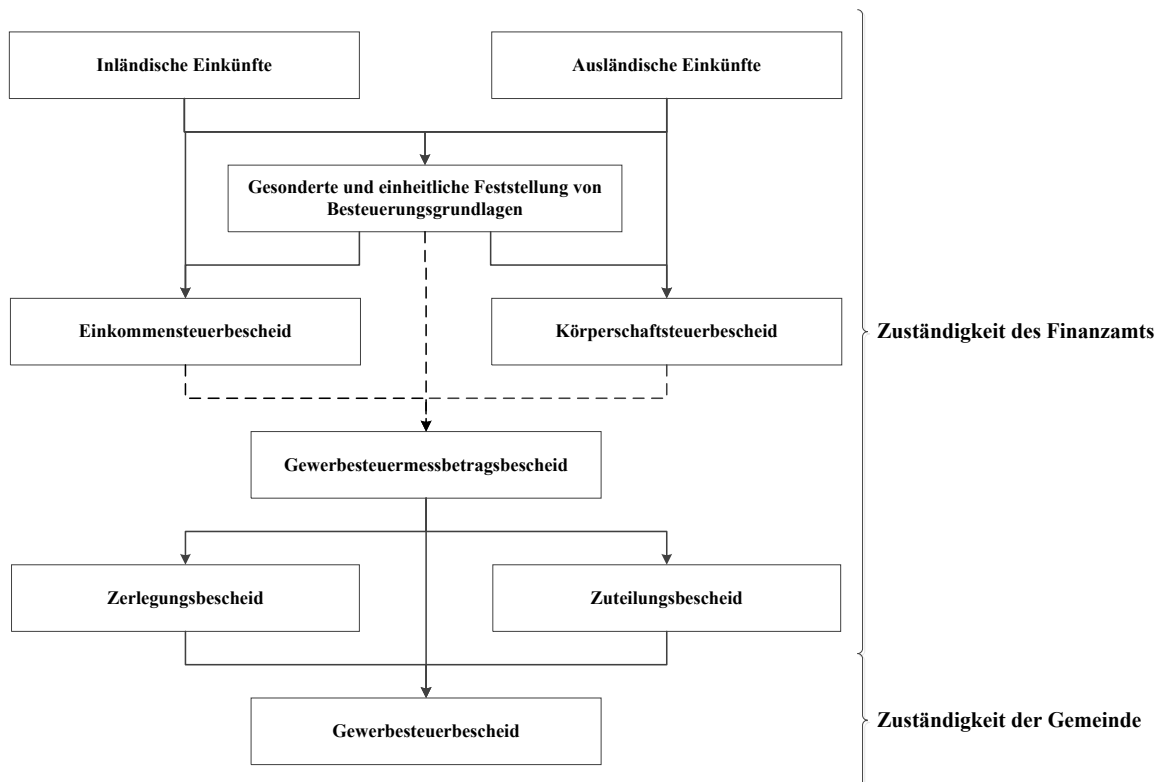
Inländische Einkünfte

Ausländische Einkünfte

Gesonderte und einheitliche Feststellung von Besteuerungsgrundlagen

Einkommensteuerbescheid

Körperschaftsteuerbescheid

Zuständigkeit des Finanzamts

Gewerbesteuermessbetragsbescheid

Zerlegungsbescheid

Zuteilungsbescheid

Gewerbesteuerbescheid

Zuständigkeit der Gemeinde